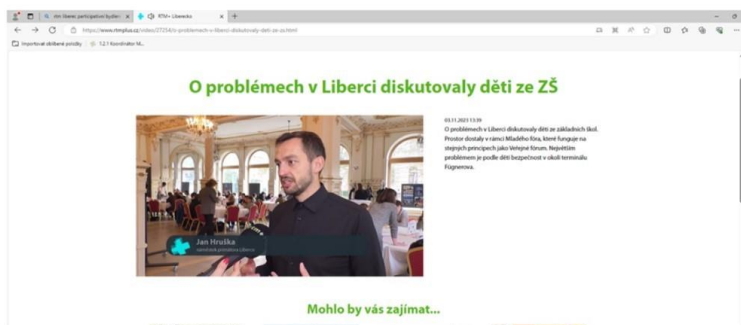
rtm liberec participativni by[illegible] × RTM+ Liberecko × +

https://www.rtmplus.cz/video/37254/o-problemech-v-liberci-diskutovaly-deti-ze-zs.html

Importovat oblíbené položky | 1.2.1 Koordinátor M...

O problémech v Liberci diskutovaly děti ze ZŠ

03.11.2023 13:39
O problémech v Liberci diskutovaly děti ze základních škol. Prostor dostaly v rámci Mladého fóra, které funguje na stejných principech jako Veřejné fórum. Největším problémem je podle dětí bezpečnost v okolí terminálu Fügnerova.

Jan Hruška
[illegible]

Mohlo by vás zajímat...